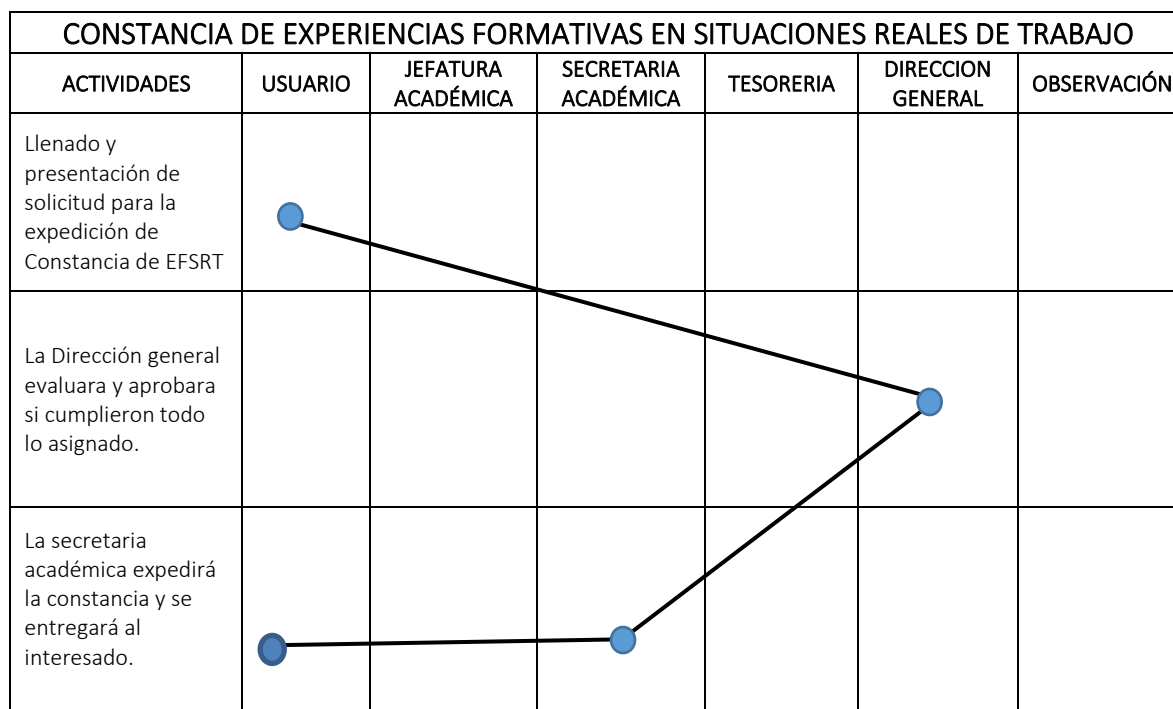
CONSTANCIA DE EXPERIENCIAS FORMATIVAS EN SITUACIONES REALES DE TRABAJO

| ACTIVIDADES | USUARIO | JEFATURA ACADÉMICA | SECRETARIA ACADÉMICA | TESORERIA | DIRECCION GENERAL | OBSERVACIÓN |
|---|---|---|---|---|---|---|
| Llenado y presentación de solicitud para la expedición de Constancia de EFSRT | | | | | | |
| La Dirección general evaluara y aprobara si cumplieron todo lo asignado. | | | | | | |
| La secretaria académica expedirá la constancia y se entregará al interesado. | | | | | | |